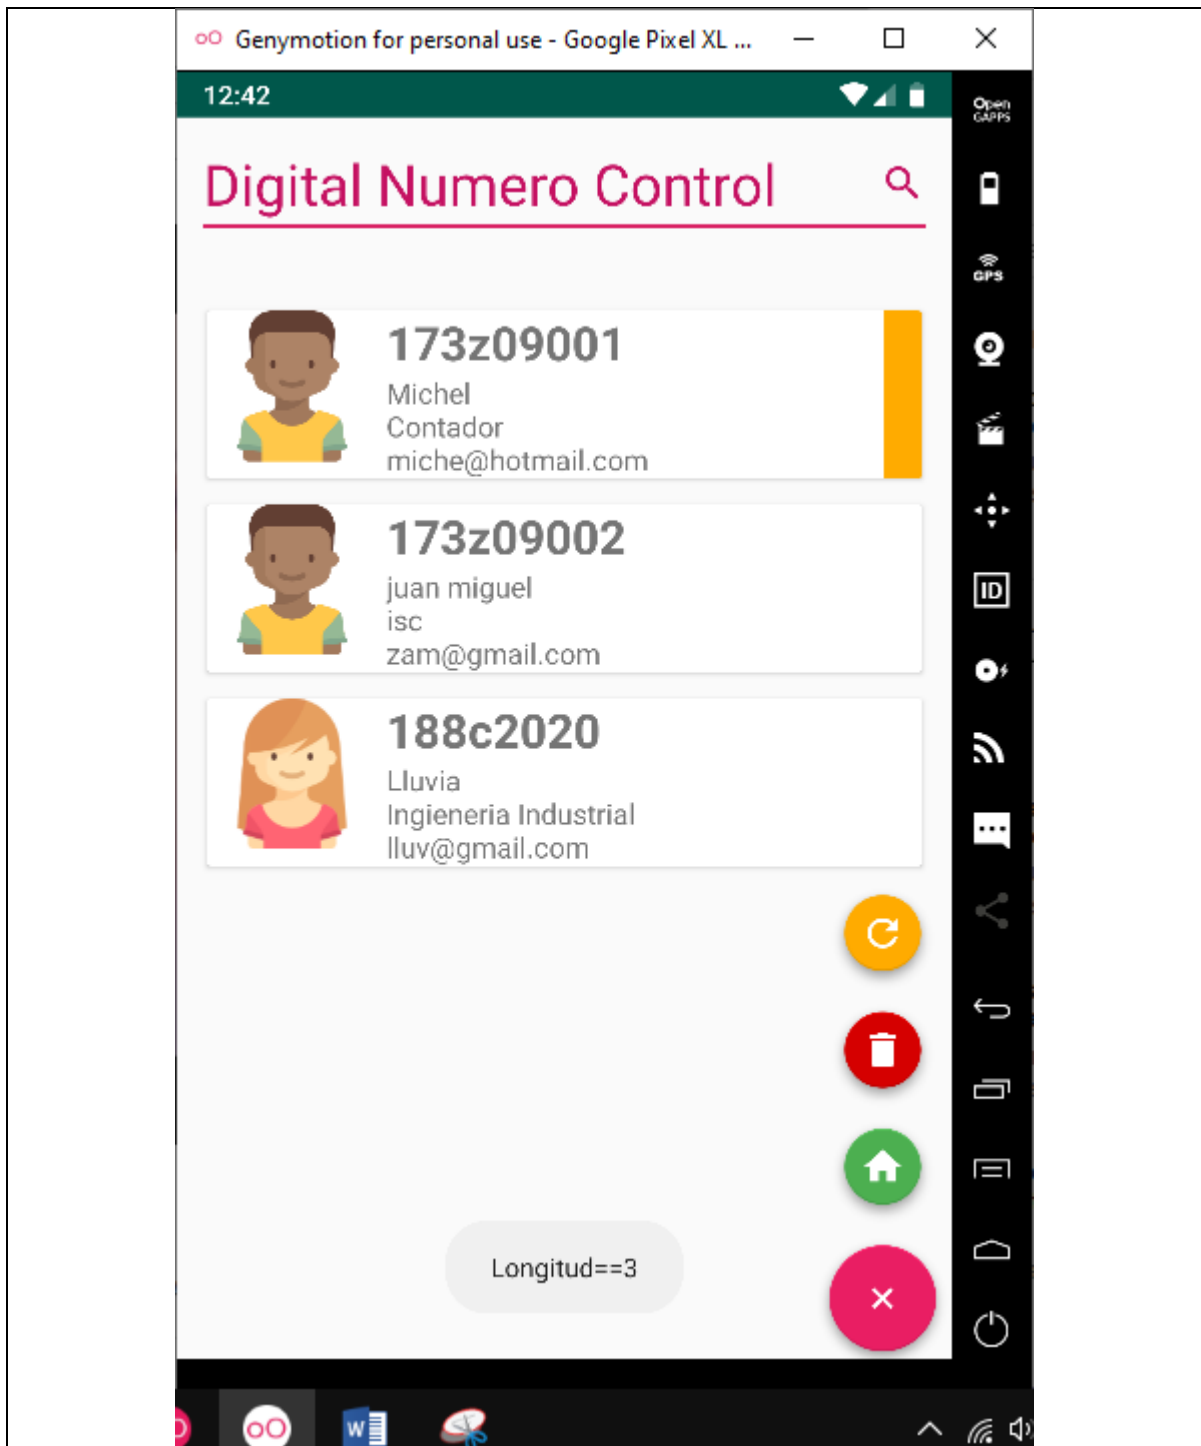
Genymotion for personal use - Google Pixel XL ...

12:42

Open GAPPS

GPS

ID

Digital Numero Control

173z09001
Michel
Contador
miche@hotmail.com

173z09002
juan miguel
isc
zam@gmail.com

188c2020
Lluvia
Ingieneria Industrial
lluv@gmail.com

Longitud==3